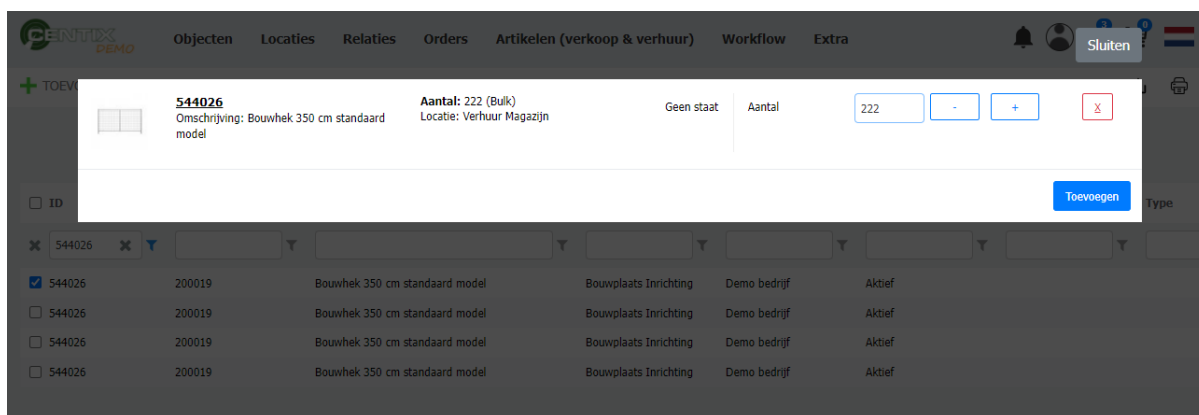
CENTIX DEMO

Objecten Locaties Relaties Orders Artikelen (verkoop & verhuur) Workflow Extra

3 0

Sluiten

TOEV

544026
Omschrijving: Bouwhek 350 cm standaard model

Aantal: 222 (Bulk)
Locatie: Verhuur Magazijn

Geen staat

Aantal

222

-

+

X

Toevoegen

ID

Type

544026

| ID | | | | | |
|---|---|---|---|---|---|
| 544026 | 200019 | Bouwhek 350 cm standaard model | Bouwplaats Inrichting | Demo bedrijf | Aktief |
| 544026 | 200019 | Bouwhek 350 cm standaard model | Bouwplaats Inrichting | Demo bedrijf | Aktief |
| 544026 | 200019 | Bouwhek 350 cm standaard model | Bouwplaats Inrichting | Demo bedrijf | Aktief |
| 544026 | 200019 | Bouwhek 350 cm standaard model | Bouwplaats Inrichting | Demo bedrijf | Aktief |